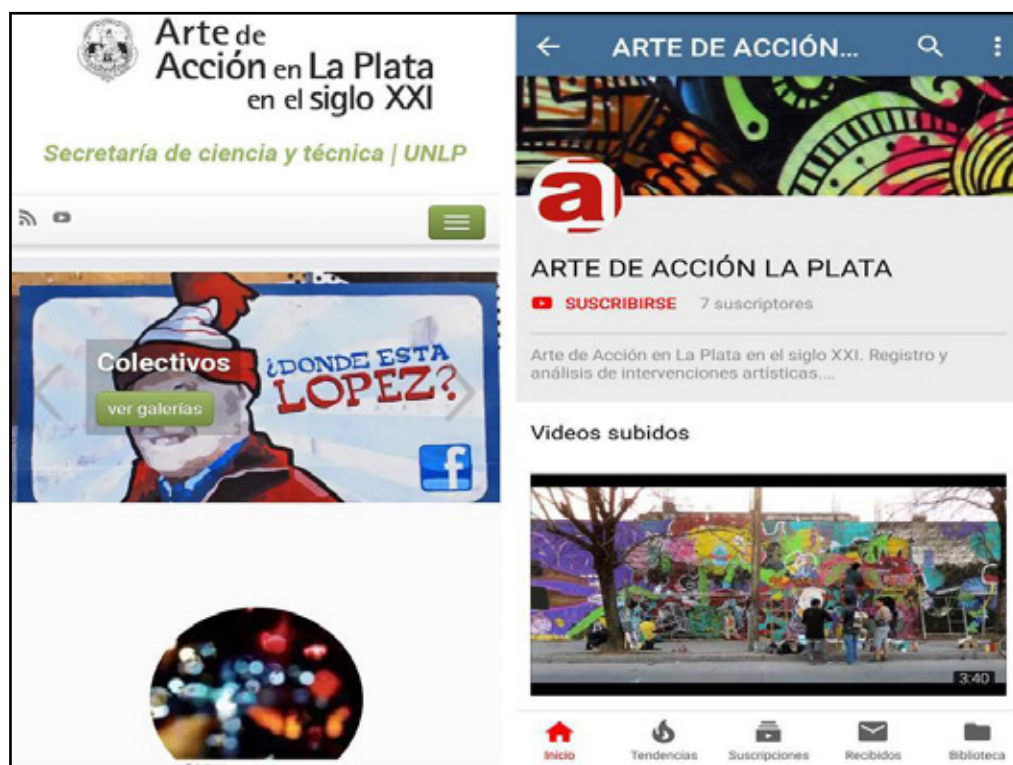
Arte de Acción en La Plata en el siglo XXI

Secretaría de ciencia y técnica | UNLP

Colectivos

ver galerías

¿DONDE ESTA LOPEZ?

f

← ARTE DE ACCIÓN...

a

ARTE DE ACCIÓN LA PLATA

SUSCRIBIRSE 7 suscriptores

Arte de Acción en La Plata en el siglo XXI. Registro y análisis de intervenciones artísticas....

Videos subidos

3:40

Inicio Tendencias Suscripciones Recibidos Biblioteca